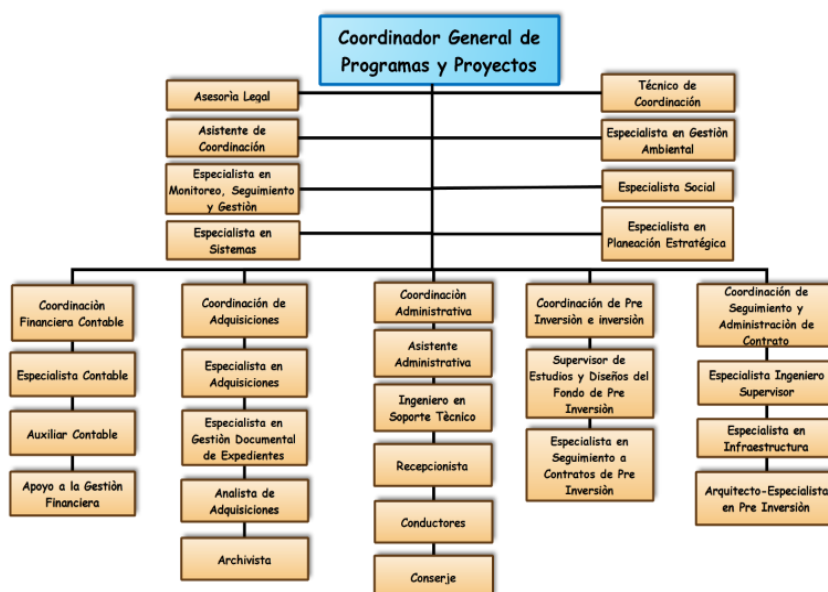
Coordinador General de Programas y Proyectos

Asesorìa Legal

Asistente de Coordinación

Especialista en Monitoreo, Seguimiento y Gestiòn

Especialista en Sistemas

Técnico de Coordinación

Especialista en Gestiòn Ambiental

Especialista Social

Especialista en Planeación Estratégica

Coordinaciòn Financiera Contable

Especialista Contable

Auxiliar Contable

Apoyo a la Gestiòn Financiera

Coordinación de Adquisiciones

Especialista en Adquisiciones

Especialista en Gestiòn Documental de Expedientes

Analista de Adquisiciones

Archivista

Coordinaciòn Administrativa

Asistente Administrativa

Ingeniero en Soporte Tècnico

Recepcionista

Conductores

Conserje

Coordinación de Pre Inversiòn e inversiòn

Supervisor de Estudios y Diseños del Fondo de Pre Inversiòn

Especialista en Seguimiento a Contratos de Pre Inversiòn

Coordinación de Seguimiento y Administraciòn de Contrato

Especialista Ingeniero Supervisor

Especialista en Infraestructura

Arquitecto-Especialista en Pre Inversiòn